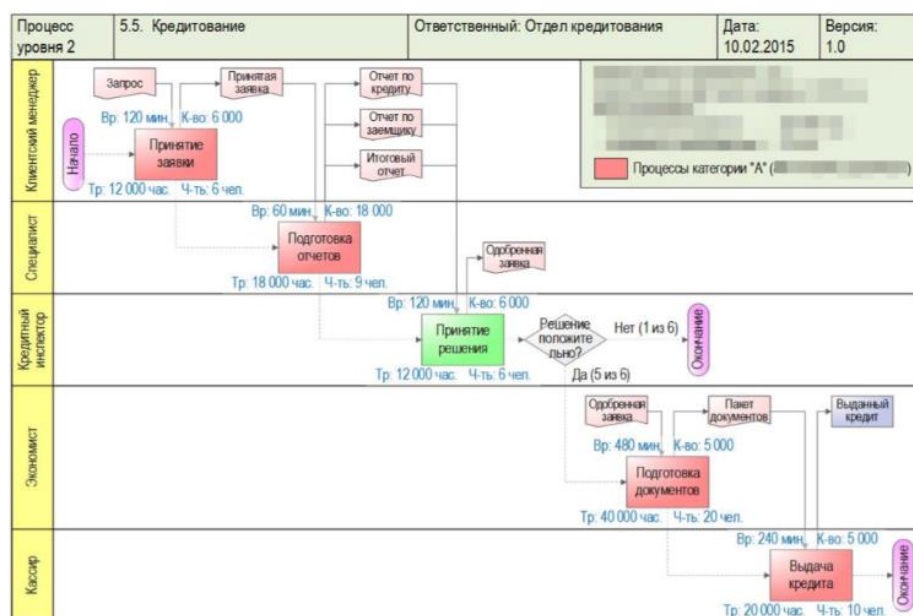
| Процесс уровня 2 | 5.5. Кредитование | Ответственный: Отдел кредитования | Дата: 10.02.2015 | Версия: 1.0 |
|---|---|---|---|---|

Клиентский менеджер

Запрос

Принятая заявка

Отчет по кредиту

Отчет по заемщику

Итоговый отчет

Вр: 120 мин. К-во: 6 000

Начало

Принятие заявки

Тр: 12 000 час. Ч-ть: 6 чел.

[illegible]

Процессы категории "А" ([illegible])

Специалист

Вр: 60 мин. К-во: 18 000

Подготовка отчетов

Тр: 18 000 час. Ч-ть: 9 чел.

Одобренная заявка

Кредитный инспектор

Вр: 120 мин. К-во: 6 000

Принятие решения

Решение положительно?

Нет (1 из 6)

Окончание

Тр: 12 000 час. Ч-ть: 6 чел.

Да (5 из 6)

Экономист

Одобренная заявка

Пакет документов

Выданный кредит

Вр: 480 мин. К-во: 5 000

Подготовка документов

Тр: 40 000 час. Ч-ть: 20 чел.

Кассир

Вр: 240 мин. К-во: 5 000

Выдача кредита

Окончание

Тр: 20 000 час. Ч-ть: 10 чел.